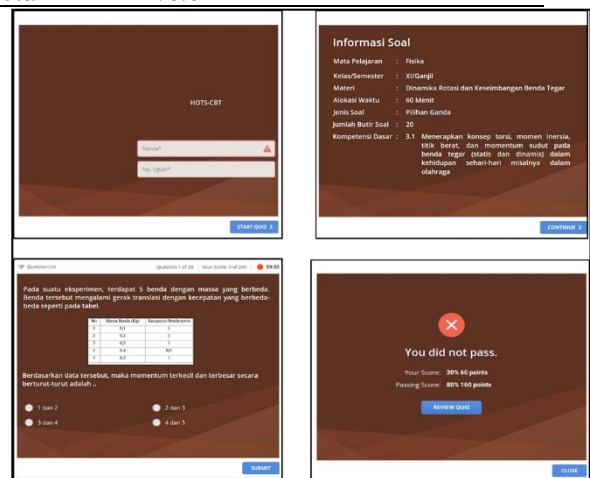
HOTS-CBT

Nama*

No. Ujian*

START QUIZ >

Informasi Soal

Mata Pelajaran : Fisika

Kelas/Semester : XI/Ganjil

Materi : Dinamika Rotasi dan Keseimbangan Benda Tegar

Alokasi Waktu : 60 Menit

Jenis Soal : Pilihan Ganda

Jumlah Butir Soal : 20

Kompetensi Dasar : 3.1 Menerapkan konsep torsi, momen inersia, titik berat, dan momentum sudut pada benda tegar (statis dan dinamis) dalam kehidupan sehari-hari misalnya dalam olahraga

CONTINUE >

Question List

Question 1 of 20 | Your Score: 0 of 200 | 59:55

Pada suatu eksperimen, terdapat 5 benda dengan massa yang berbeda. Benda tersebut mengalami gerak translasi dengan kecepatan yang berbeda-beda seperti pada tabel.

| No | Massa Benda (Kg) | Kecepatan Benda (m/s) |
|---|---|---|
| 1 | 0,1 | 1 |
| 2 | 0,2 | 2 |
| 3 | 0,3 | 1 |
| 4 | 0,4 | 0,5 |
| 5 | 0,5 | 1 |

Berdasarkan data tersebut, maka momentum terkecil dan terbesar secara berturut-turut adalah ..

1 dan 2

2 dan 3

3 dan 4

4 dan 5

SUBMIT

You did not pass.

Your Score: 30% 60 points

Passing Score: 80% 160 points

REVIEW QUIZ

CLOSE